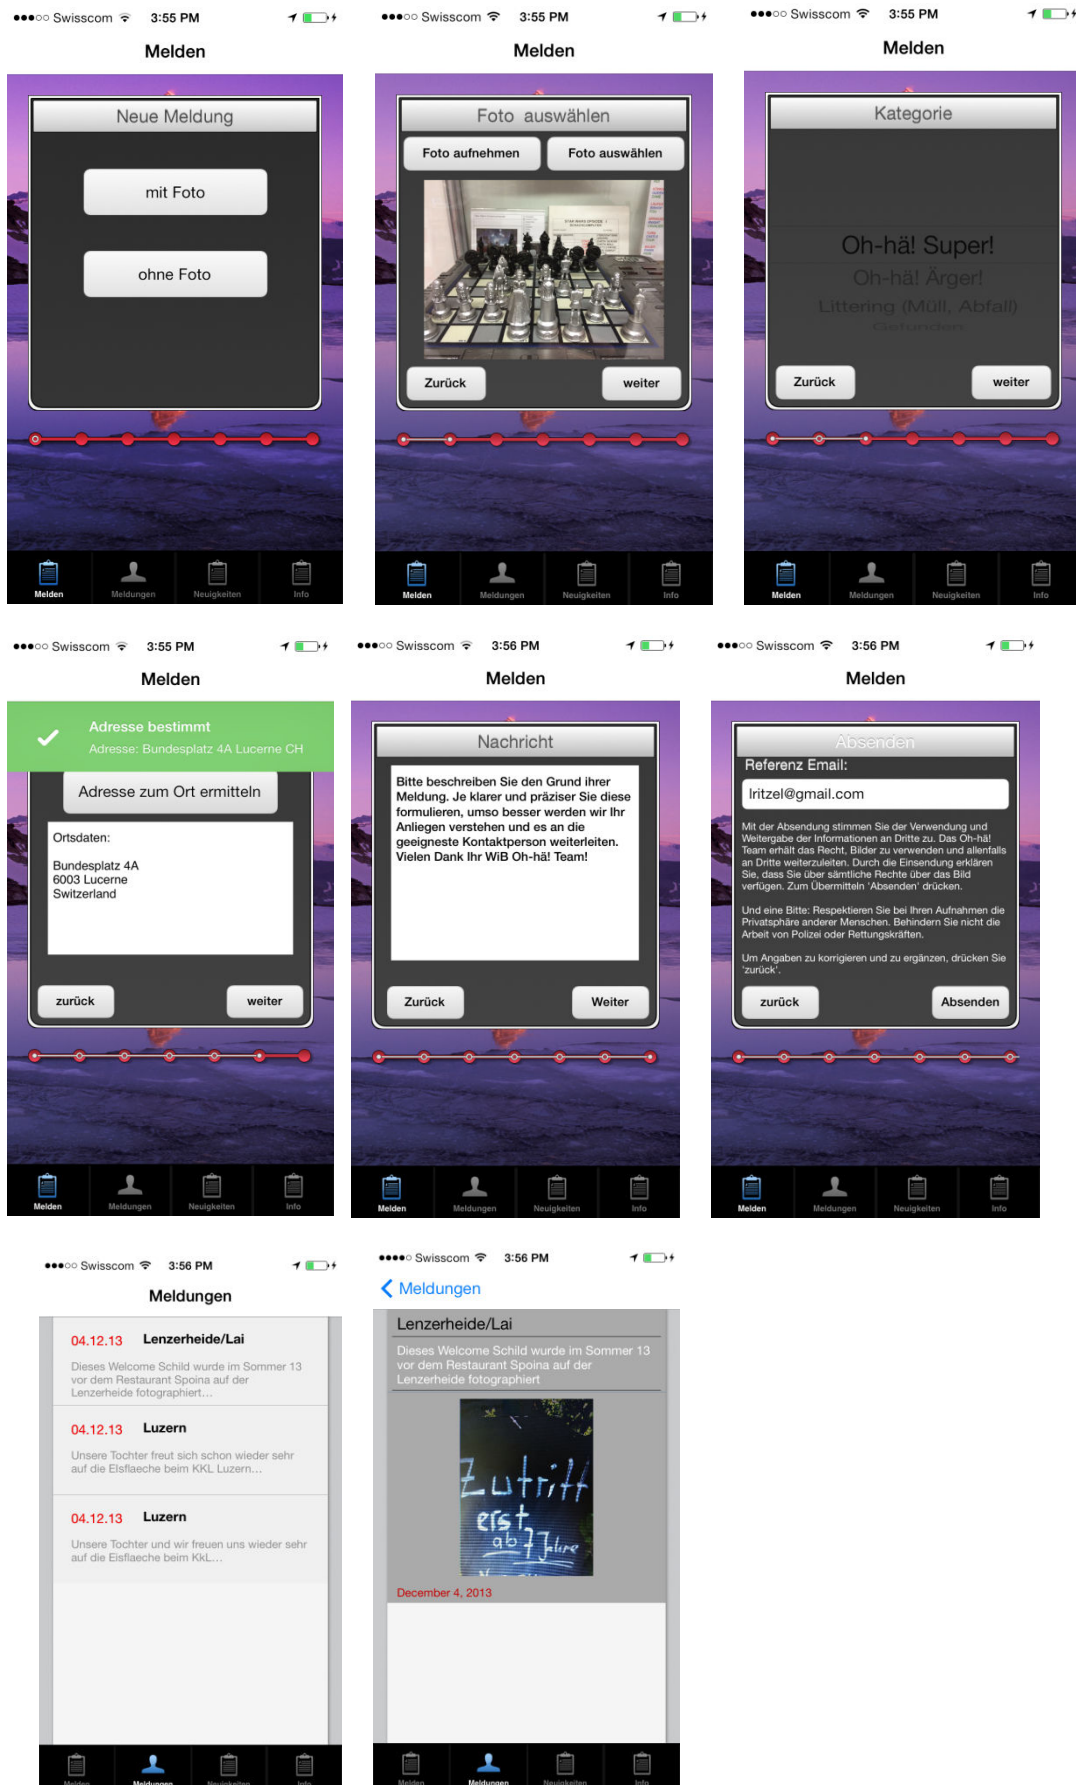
●●●○○ Swisscom 3:55 PM

Melden

Neue Meldung

mit Foto

ohne Foto

Melden Meldungen Neuigkeiten Info

●●●○○ Swisscom 3:55 PM

Melden

Foto auswählen

Foto aufnehmen

Foto auswählen

Zurück

weiter

Melden Meldungen Neuigkeiten Info

●●●○○ Swisscom 3:55 PM

Melden

Kategorie

Oh-hä! Super!

Oh-hä! Ärger!

Littering (Müll, Abfall)

Gefunden

Zurück

weiter

Melden Meldungen Neuigkeiten Info

●●●○○ Swisscom 3:55 PM

Melden

Adresse bestimmt

Adresse: Bundesplatz 4A Lucerne CH

Adresse zum Ort ermitteln

Ortsdaten:

Bundesplatz 4A
6003 Lucerne
Switzerland

zurück

weiter

Melden Meldungen Neuigkeiten Info

●●●○○ Swisscom 3:56 PM

Melden

Nachricht

Bitte beschreiben Sie den Grund ihrer Meldung. Je klarer und präziser Sie diese formulieren, umso besser werden wir Ihr Anliegen verstehen und es an die geeignete Kontaktperson weiterleiten. Vielen Dank Ihr WiB Oh-hä! Team!

Zurück

Weiter

Melden Meldungen Neuigkeiten Info

●●●○○ Swisscom 3:56 PM

Melden

Absenden

Referenz Email:

lritzel@gmail.com

Mit der Absendung stimmen Sie der Verwendung und Weitergabe der Informationen an Dritte zu. Das Oh-hä! Team erhält das Recht, Bilder zu verwenden und allenfalls an Dritte weiterzuleiten. Durch die Einsendung erklären Sie, dass Sie über sämtliche Rechte über das Bild verfügen. Zum Übermitteln 'Absenden' drücken.

Und eine Bitte: Respektieren Sie bei Ihren Aufnahmen die Privatsphäre anderer Menschen. Behindern Sie nicht die Arbeit von Polizei oder Rettungskräften.

Um Angaben zu korrigieren und zu ergänzen, drücken Sie 'zurück'.

zurück

Absenden

Melden Meldungen Neuigkeiten Info

●●●○○ Swisscom 3:56 PM

Meldungen

04.12.13 Lenzerheide/Lai

Dieses Welcome Schild wurde im Sommer 13 vor dem Restaurant Spoina auf der Lenzerheide fotographiert...

04.12.13 Luzern

Unsere Tochter freut sich schon wieder sehr auf die Eisflaeche beim KKL Luzern...

04.12.13 Luzern

Unsere Tochter und wir freuen uns wieder sehr auf die Eisflaeche beim KKL...

Melden Meldungen Neuigkeiten Info

●●●●○ Swisscom 3:56 PM

Meldungen

Lenzerheide/Lai

Dieses Welcome Schild wurde im Sommer 13 vor dem Restaurant Spoina auf der Lenzerheide fotographiert

Zutritt erst ab 17 Jahre

December 4, 2013

Melden Meldungen Neuigkeiten Info